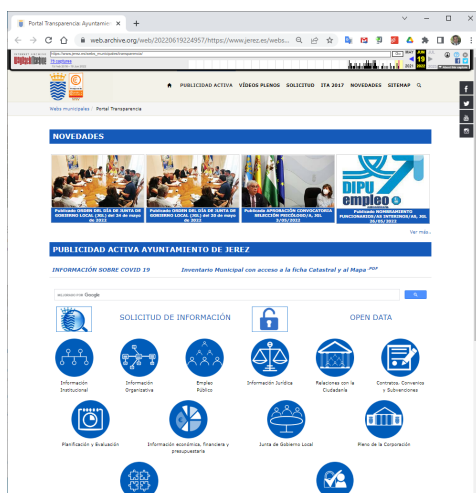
Portal Transparencia Ayuntamien ×

web.archive.org/web/20220619224957/https://www.jerez.es/webs...

https://www.jerez.es/webs_municipales/portal_transparencia/

75 captures

JUN 19 2022

PUBLICIDAD ACTIVA VÍDEOS PLENOS SOLICITUD ITA 2017 NOVEDADES SITEMAP

Webs municipales / Portal Transparencia

NOVEDADES

Publicado ORDEN DEL DÍA DE JUNTA DE GOBIERNO LOCAL (JGL) del 24 de mayo de 2022

Publicado ORDEN DEL DÍA DE JUNTA DE GOBIERNO LOCAL (JGL) del 20 de mayo de 2022

Publicado APROBACIÓN CONVOCATORIA SELECCIÓN PSICÓLOGO/A, 3OL 3/05/2022

DIPU empleo

Publicado NOMBRAMIENTO FUNCIONARIO/AS INTERINOS/AS, 3OL 20/05/2022

Ver más...

PUBLICIDAD ACTIVA AYUNTAMIENTO DE JEREZ

INFORMACIÓN SOBRE COVID 19

Inventario Municipal con acceso a la ficha Catastral y al Mapa PDF

Google

SOLICITUD DE INFORMACIÓN

OPEN DATA

Información Institucional

Información Organizativa

Empleo Público

Información Jurídica

Relaciones con la Ciudadanía

Contratos, Convenios y Subvenciones

Planificación y Evaluación

Información económica, financiera y presupuestaria

Junta de Gobierno Local

Pleno de la Corporación